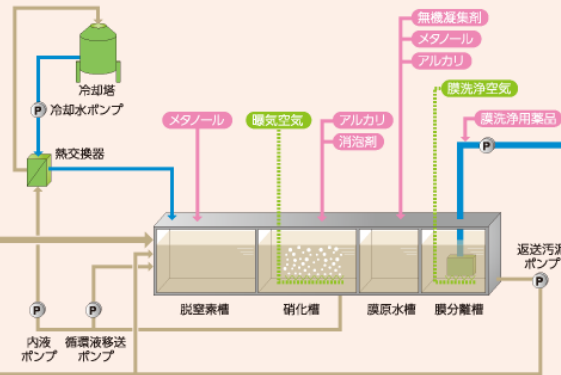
冷却塔
P
冷却水ポンプ
熱交換器
メタノール
曝気空気
アルカリ
消泡剤
無機凝集剤
メタノール
アルカリ
膜洗浄空気
膜洗浄用薬品
P
返送汚泥
ポンプ
P
脱窒素槽
硝化槽
膜原水槽
膜分離槽
P
内液
ポンプ
P
循環液移送
ポンプ